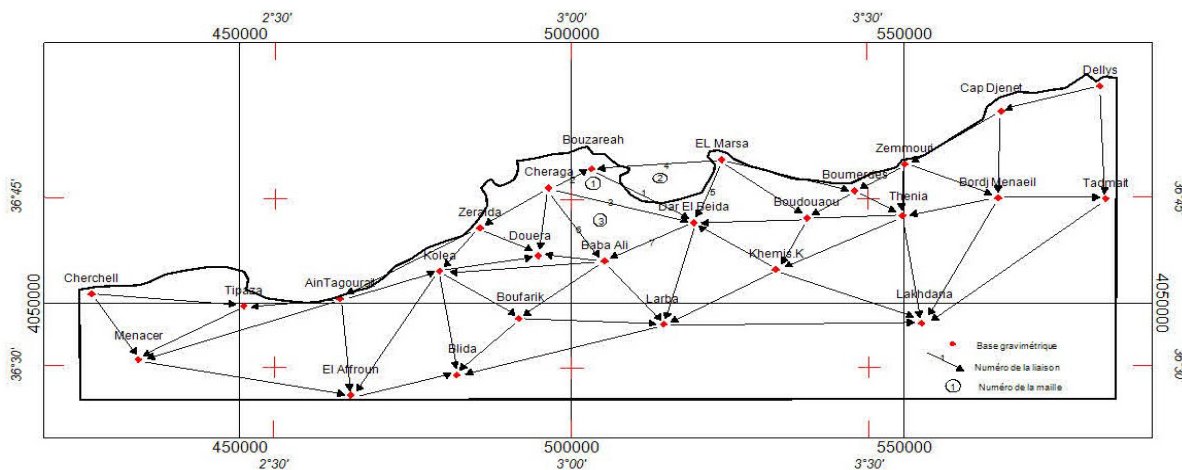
2°30'
3°00'
3°30'
450000
500000
550000

36°45'
36°45'
4050000
4050000
36°30'
36°30'

Dellys
Cap Djenet
Zemmouri
EL Marsa
Bouzareah
Cheraga
Boumerdes
Bordj Menaeil
Tadmait
Thenia
Boudouaou
Dar El Beida
Zeralda
Douera
Baba Ali
Khemis K
Kolea
AinTagourait
Cherchell
Tipaza
Boufarik
Larba
Lakhdana
Menacer
El Affroun
Blida

1
2
3
1
2
4
5
6
7

Base gravimétrique
Numéro de la liaison
Numéro de la maille

450000
500000
550000
2°30'
3°00'
3°30'